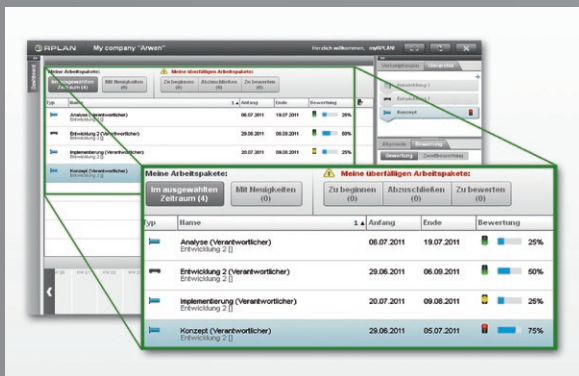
EPLAN My company "Arwen"

Meine Arbeitspakete:

Im ausgewählten Zeitraum (4)

Mit Neuigkeiten (0)

Meine überfälligen Arbeitspakete:

Zu beginnen (0)

Abzuschließen (0)

Zu bewerten (0)

| Typ | Name | Anfang | Ende | Bewertung |
|---|---|---|---|---|
| | Analyse (Verantwortlicher) Entwicklung 2 [] | 06.07.2011 | 19.07.2011 | 25% |
| | Entwicklung 2 (Verantwortlicher) Entwicklung 2 [] | 29.06.2011 | 06.09.2011 | 50% |
| | Implementierung (Verantwortlicher) Entwicklung 2 [] | 20.07.2011 | 09.08.2011 | 25% |
| | Konzept (Verantwortlicher) Entwicklung 2 [] | 29.06.2011 | 05.07.2011 | 75% |

Konzept

Bewertung